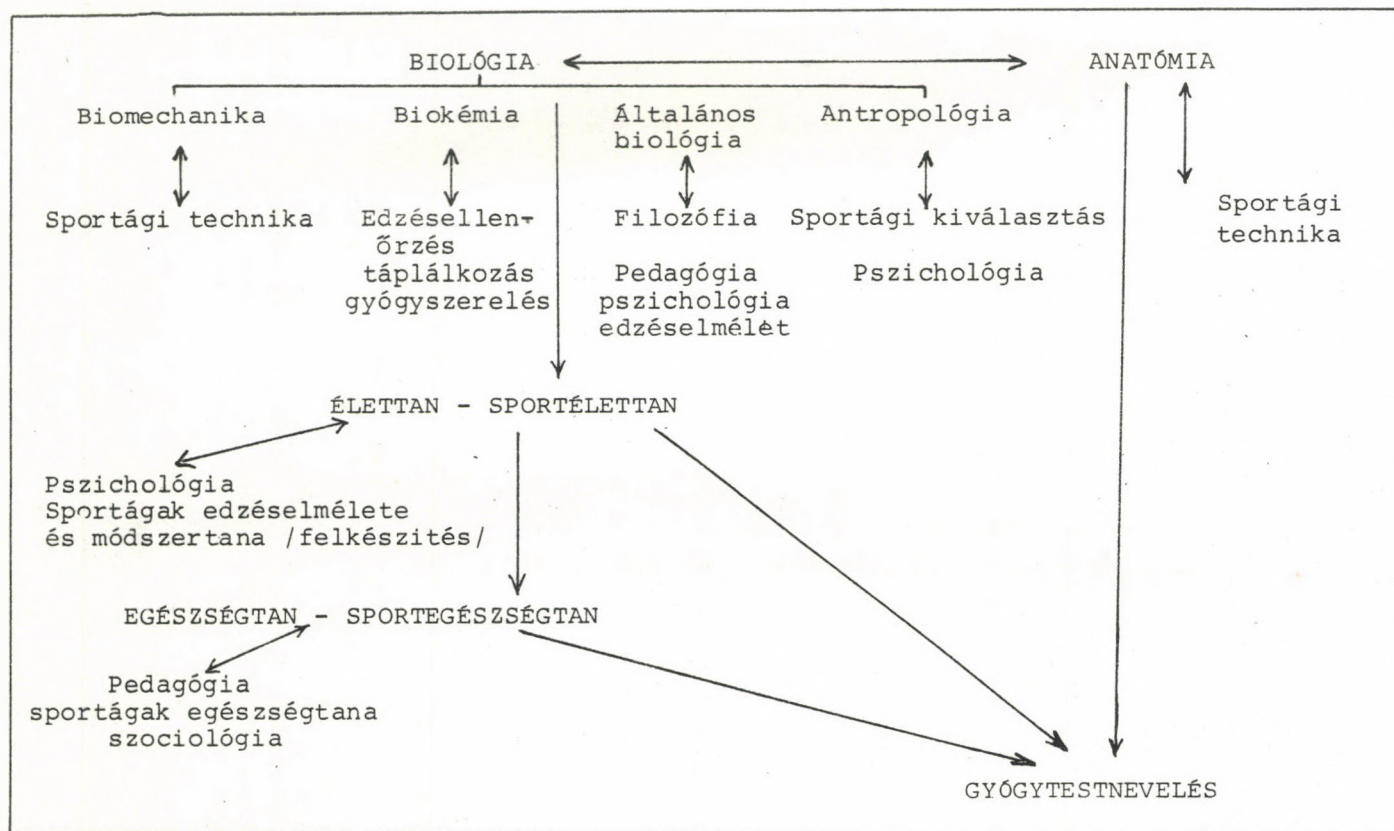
BIOLÓGIA

ANATÓMIA

Biomechanika

Sportági technika

Biokémia

Edzésellenőrzés táplálkozás gyógyszerelés

Általános biológia

Filozófia

Pedagógia pszichológia edzéselmélet

Antropológia

Sportági kiválasztás

Pszichológia

Sportági technika

ÉLETTAN - SPORTÉLETTAN

Pszichológia Sportágak edzéselmélete és módszertana /felkészites/

EGÉSZSÉGTAN - SPORTEGÉSZSÉGTAN

Pedagógia sportágak egészségtana szociológia

GYÓGYTESTNEVELÉS